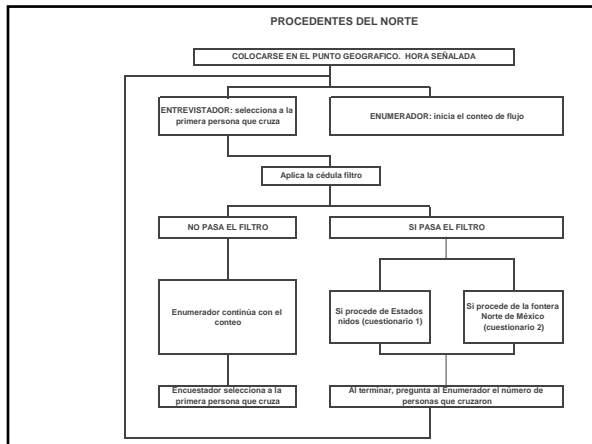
PROCEDENTES DEL NORTE

COLOCARSE EN EL PUNTO GEOGRAFICO. HORA SEÑALADA

ENTREVISTADOR: selecciona a la primera persona que cruza

ENUMERADOR: inicia el conteo de flujo

Aplica la cédula filtro

NO PASA EL FILTRO

SI PASA EL FILTRO

Enumerador contínua con el conteo

Si procede de Estados nidos (cuestionario 1)

Si procede de la fontera Norte de México (cuestionario 2)

Encuestador selecciona a la primera persona que cruza

Al terminar, pregunta al Enumerador el número de personas que cruzaron